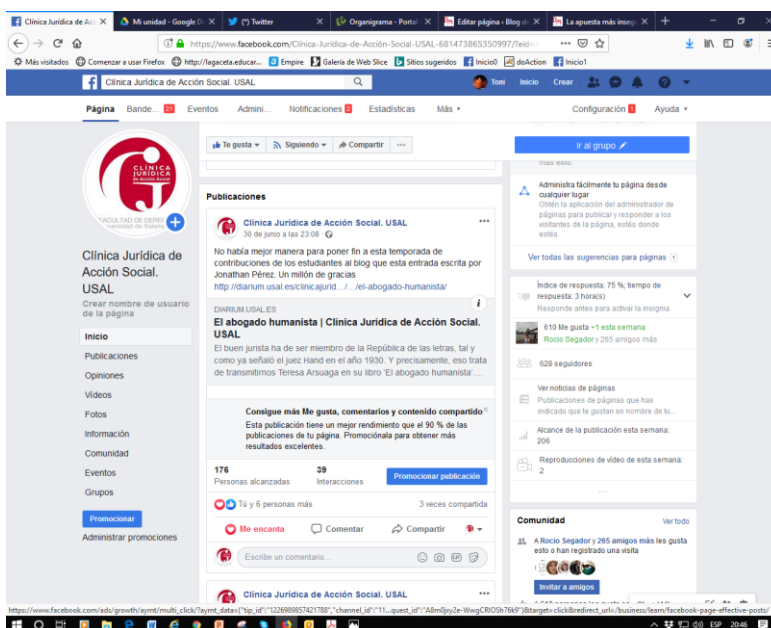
Clínica Jurídica de Acc | Mi unidad - Google D | (*) Twitter | Organigrama - Portal | Editar página ‹ Blog de | La apuesta más insegu

https://www.facebook.com/Clinica-Juridica-de-Accion-Social-USAL-681473865350997/?ref=

Más visitados | Comenzar a usar Firefox | http://lagaceta.educar... | Empire | Galería de Web Slice | Sitios sugeridos | Inicio0 | doAction | Inicio1

Clínica Jurídica de Acción Social. USAL

Toni | Inicio | Crear

Página | Bande... 21 | Eventos | Admini... | Notificaciones 2 | Estadísticas | Más ▾ | Configuración 1 | Ayuda ▾

CLÍNICA JURÍDICA de Acción Social
FACULTAD DE DERECHO Universidad de Salamanca

Clínica Jurídica de Acción Social. USAL
Crear nombre de usuario de la página

Inicio
Publicaciones
Opiniones
Vídeos
Fotos
Información
Comunidad
Eventos
Grupos

Promocionar
Administrar promociones

Te gusta ▾ | Siguiendo ▾ | Compartir | ···

Publicaciones

Clínica Jurídica de Acción Social. USAL
30 de junio a las 23:08

No había mejor manera para poner fin a esta temporada de contribuciones de los estudiantes al blog que esta entrada escrita por Jonathan Pérez. Un millón de gracias
http://diarium.usal.es/clinicajurid.../.../el-abogado-humanista/

DIARIUM.USAL.ES
El abogado humanista | Clínica Jurídica de Acción Social. USAL
El buen jurista ha de ser miembro de la República de las letras, tal y como ya señaló el juez Hand en el año 1930. Y precisamente, eso trata de transmitirnos Teresa Arsuaga en su libro 'El abogado humanista'....

Consigue más Me gusta, comentarios y contenido compartido
Esta publicación tiene un mejor rendimiento que el 90 % de las publicaciones de tu página. Promociónala para obtener más resultados excelentes.

176
Personas alcanzadas
39
Interacciones
Promocionar publicación

Tú y 6 personas más | 3 veces compartida

Me encanta | Comentar | Compartir

Escribe un comentario...

Clínica Jurídica de Acción Social. USAL

Ir al grupo

más éxito.

Administra fácilmente tu página desde cualquier lugar
Obtén la aplicación del administrador de páginas para publicar y responder a los visitantes de la página, estés donde estés.

Ver todas las sugerencias para páginas 1

Índice de respuesta: 75 %; tiempo de respuesta: 3 hora(s)
Responde antes para activar la insignia

610 Me gusta +1 esta semana
Rocio Segador y 265 amigos más

628 seguidores

Ver noticias de páginas
Publicaciones de páginas que has indicado que te gustan en nombre de tu...

Alcance de la publicación esta semana: 206

Reproducciones de vídeo de esta semana: 2

Comunidad
Ver todo

A Rocio Segador y 265 amigos más les gusta esto o han registrado una visita

Invitar a amigos

https://www.facebook.com/ads/growth/aymt/multi_click/?aymt_data={"tip_id":"1226989857421788","channel_id":"11...quest_id":"A8m0jxy2e-WwgCRIOSh76k9"}&target=click&redirect_url=/business/learn/facebook-page-effective-posts/

ESP 20:46